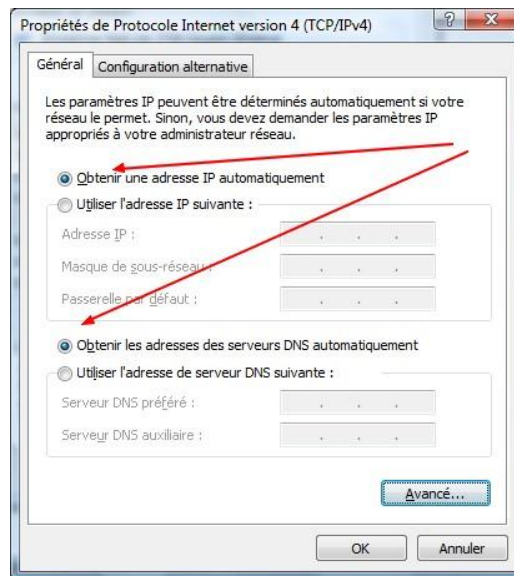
Propriétés de Protocole Internet version 4 (TCP/IPv4)

?

X

Général

Configuration alternative

Les paramètres IP peuvent être déterminés automatiquement si votre réseau le permet. Sinon, vous devez demander les paramètres IP appropriés à votre administrateur réseau.

Obtenir une adresse IP automatiquement

Utiliser l'adresse IP suivante :

Adresse IP :

Masque de sous-réseau :

Passerelle par défaut :

Obtenir les adresses des serveurs DNS automatiquement

Utiliser l'adresse de serveur DNS suivante :

Serveur DNS préféré :

Serveur DNS auxiliaire :

Avancé...

OK

Annuler